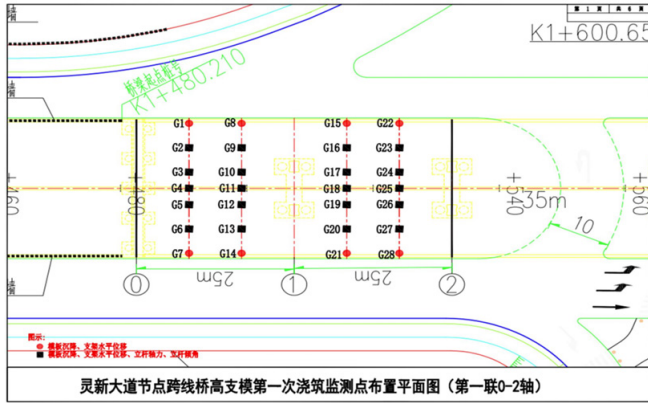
第 1 页 共 6 页

K1+600.65

桥梁起点桩号
K1+480.210

G1 G8 G15 G22
G2 G9 G16 G23
G3 G10 G17 G24
G4 G11 G18 G25
G5 G12 G19 G26
G6 G13 G20 G27
G7 G14 G21 G28

+460
+480
+540
+560

35m
10
25m
25m

0
1
2

图示:
● 模板沉降、支架水平位移
■ 模板沉降、支架水平位移、立杆轴力、立杆倾角

灵新大道节点跨线桥高支模第一次浇筑监测点布置平面图（第一联0-2轴）